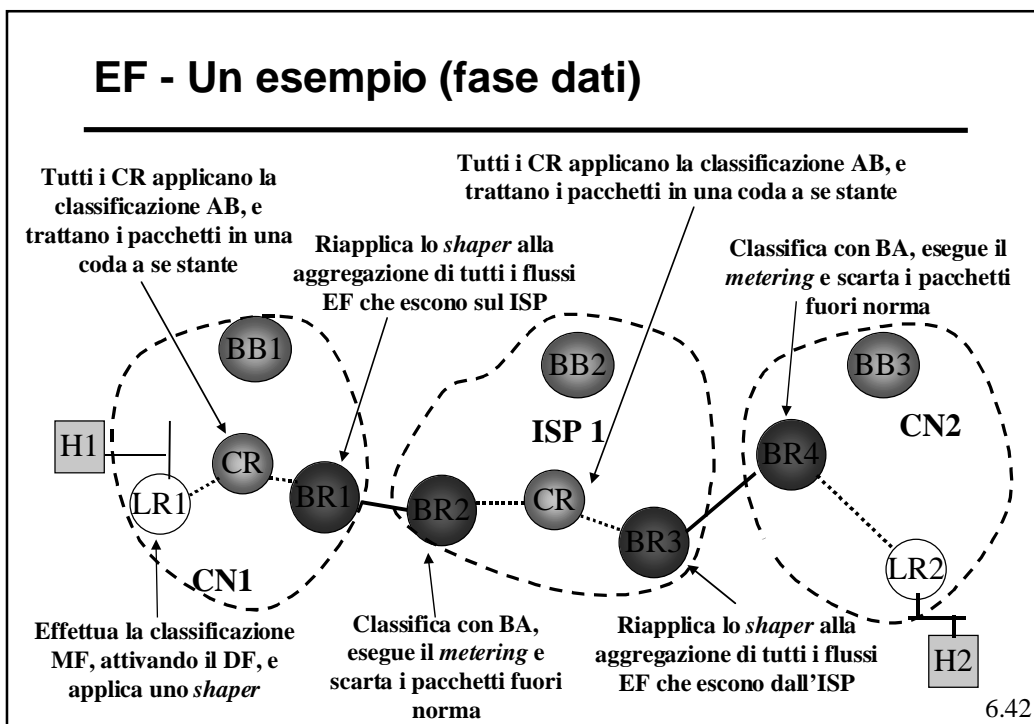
EF - Un esempio (fase dati)

Tutti i CR applicano la classificazione AB, e trattano i pacchetti in una coda a se stante

Riapplica lo *shaper* alla aggregazione di tutti i flussi EF che escono sul ISP

Tutti i CR applicano la classificazione AB, e trattano i pacchetti in una coda a se stante

Classifica con BA, esegue il *metering* e scarta i pacchetti fuori norma

BB1

BB2

BB3

ISP 1

CN2

H1

CR

BR1

BR2

CR

BR3

BR4

LR1

LR2

CN1

H2

Effettua la classificazione MF, attivando il DF, e applica uno *shaper*

Classifica con BA, esegue il *metering* e scarta i pacchetti fuori norma

Riapplica lo *shaper* alla aggregazione di tutti i flussi EF che escono dall'ISP

6.42